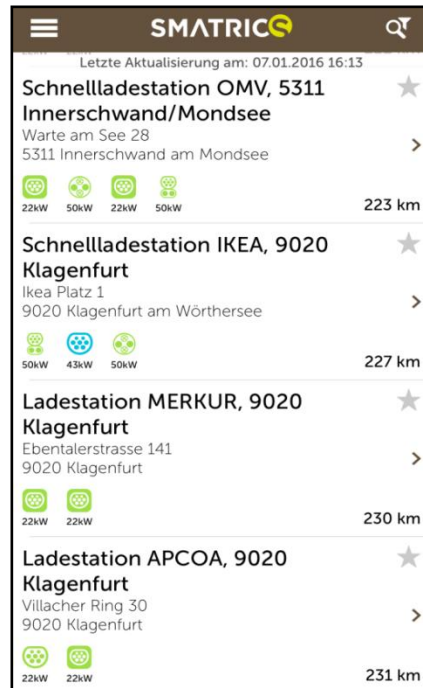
SMATRICS

Letzte Aktualisierung am: 07.01.2016 16:13

Schnellladestation OMV, 5311 Innerschwand/Mondsee
Warte am See 28
5311 Innerschwand am Mondsee
22kW 50kW 22kW 50kW
223 km

Schnellladestation IKEA, 9020 Klagenfurt
Ikea Platz 1
9020 Klagenfurt am Wörthersee
50kW 43kW 50kW
227 km

Ladestation MERKUR, 9020 Klagenfurt
Ebentalerstrasse 141
9020 Klagenfurt
22kW 22kW
230 km

Ladestation APCOA, 9020 Klagenfurt
Villacher Ring 30
9020 Klagenfurt
22kW 22kW
231 km